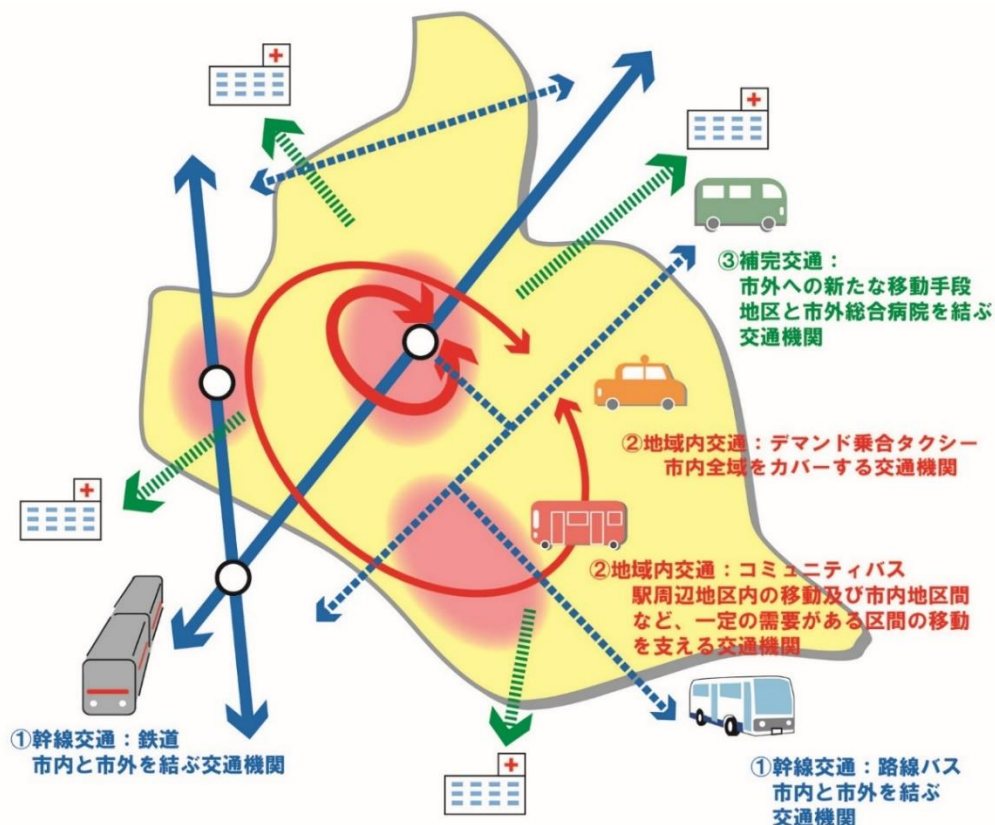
③補完交通：
市外への新たな移動手段
地区と市外総合病院を結ぶ交通機関

②地域内交通：デマンド乗合タクシー
市内全域をカバーする交通機関

②地域内交通：コミュニティバス
駅周辺地区内の移動及び市内地区間など、一定の需要がある区間の移動を支える交通機関

①幹線交通：鉄道
市内と市外を結ぶ交通機関

①幹線交通：路線バス
市内と市外を結ぶ交通機関